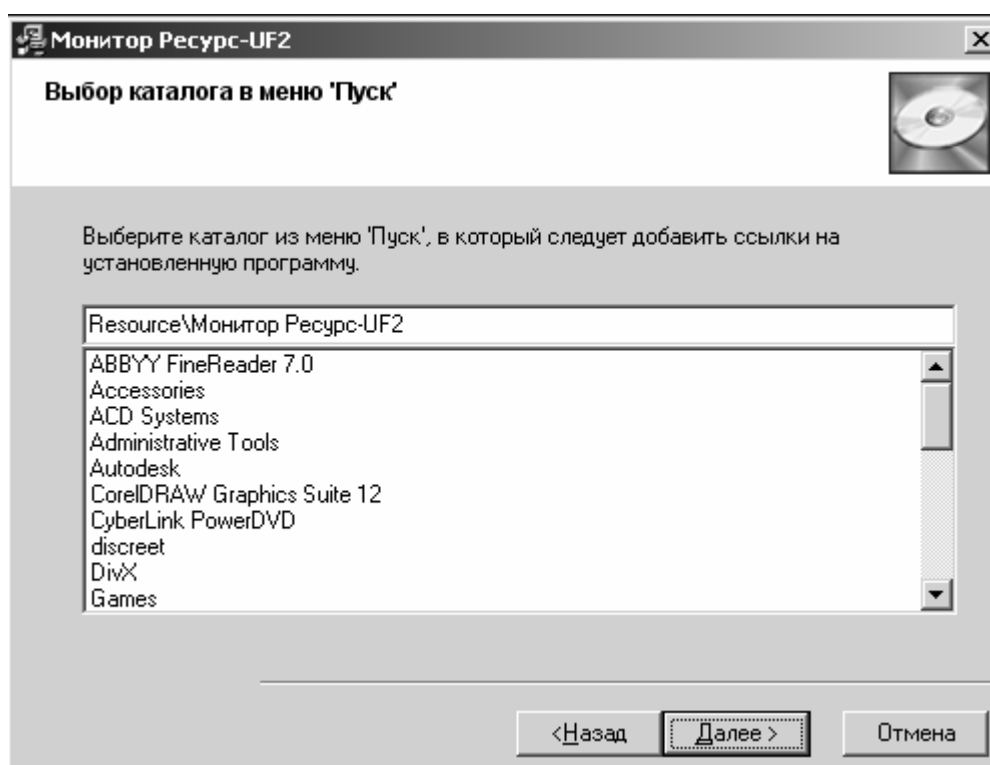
Монитор Ресурс-UF2

Выбор каталога в меню 'Пуск'

Выберите каталог из меню 'Пуск', в который следует добавить ссылки на установленную программу.

Resource\Монитор Ресурс-UF2

ABBYY FineReader 7.0
Accessories
ACD Systems
Administrative Tools
Autodesk
CorelDRAW Graphics Suite 12
CyberLink PowerDVD
discreet
DivX
Games

<Назад
Далее >
Отмена